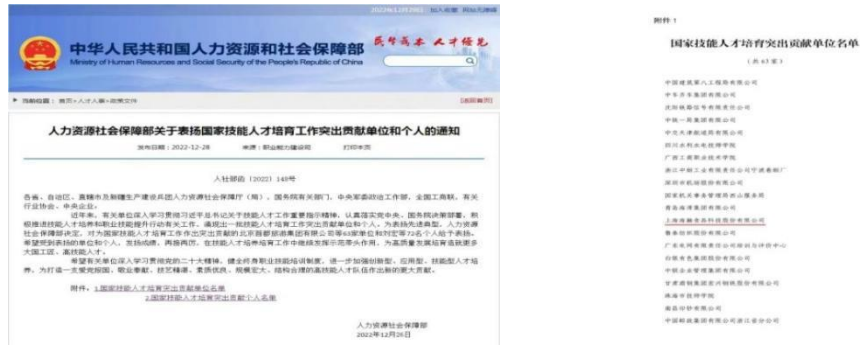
2022年12月29日 | 加入收藏 | 网站无障碍

中华人民共和国人力资源和社会保障部
Ministry of Human Resources and Social Security of the People's Republic of China

民生为本 人才优先

当前位置：首页 > 人才人事 > 政策文件

人力资源社会保障部关于表扬国家技能人才培育工作突出贡献单位和个人的通知

发布日期：2022-12-28 来源：职业能力建设司 打印本页

人社部函〔2022〕145号

各省、自治区、直辖市及新疆生产建设兵团人力资源社会保障厅（局），国务院有关部门，中央军委政治工作部，全国工商联，有关行业协会，中央企业：

近年来，有关单位深入学习贯彻习近平总书记关于技能人才工作重要指示精神，认真落实党中央、国务院决策部署，积极推进技能人才培养和职业技能提升行动等有关工作，涌现出一批技能人才培育突出贡献单位和个人。为表扬先进典型，人力资源社会保障部决定，对为国家技能人才培育工作作出突出贡献的北京首都旅游集团有限责任公司等63家单位和刘宏等72名个人给予表扬。希望受到表扬的单位和个人，发扬成绩，再接再厉，在技能人才培养培育工作中继续发挥示范带头作用，为高质量发展培育造就更多大国工匠、高技能人才。

希望有关单位深入学习贯彻党的二十大精神，健全终身职业技能培训制度，进一步加强创新型、应用型、技能型人才培养，为打造一支爱党报国、敬业奉献、技艺精湛、素质优良、规模宏大、结构合理的高技能人才队伍作出新的更大贡献。

附件：1.国家技能人才培育突出贡献单位名单
2.国家技能人才培育突出贡献个人名单

人力资源社会保障部
2022年12月26日

附件1

国家技能人才培育突出贡献单位名单

（共63家）

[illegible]
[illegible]
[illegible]
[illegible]
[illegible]
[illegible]
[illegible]
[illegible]
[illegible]
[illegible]
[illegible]
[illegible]
上海海隆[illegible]有限公司
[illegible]
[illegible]
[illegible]
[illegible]
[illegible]
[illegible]
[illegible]
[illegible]
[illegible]